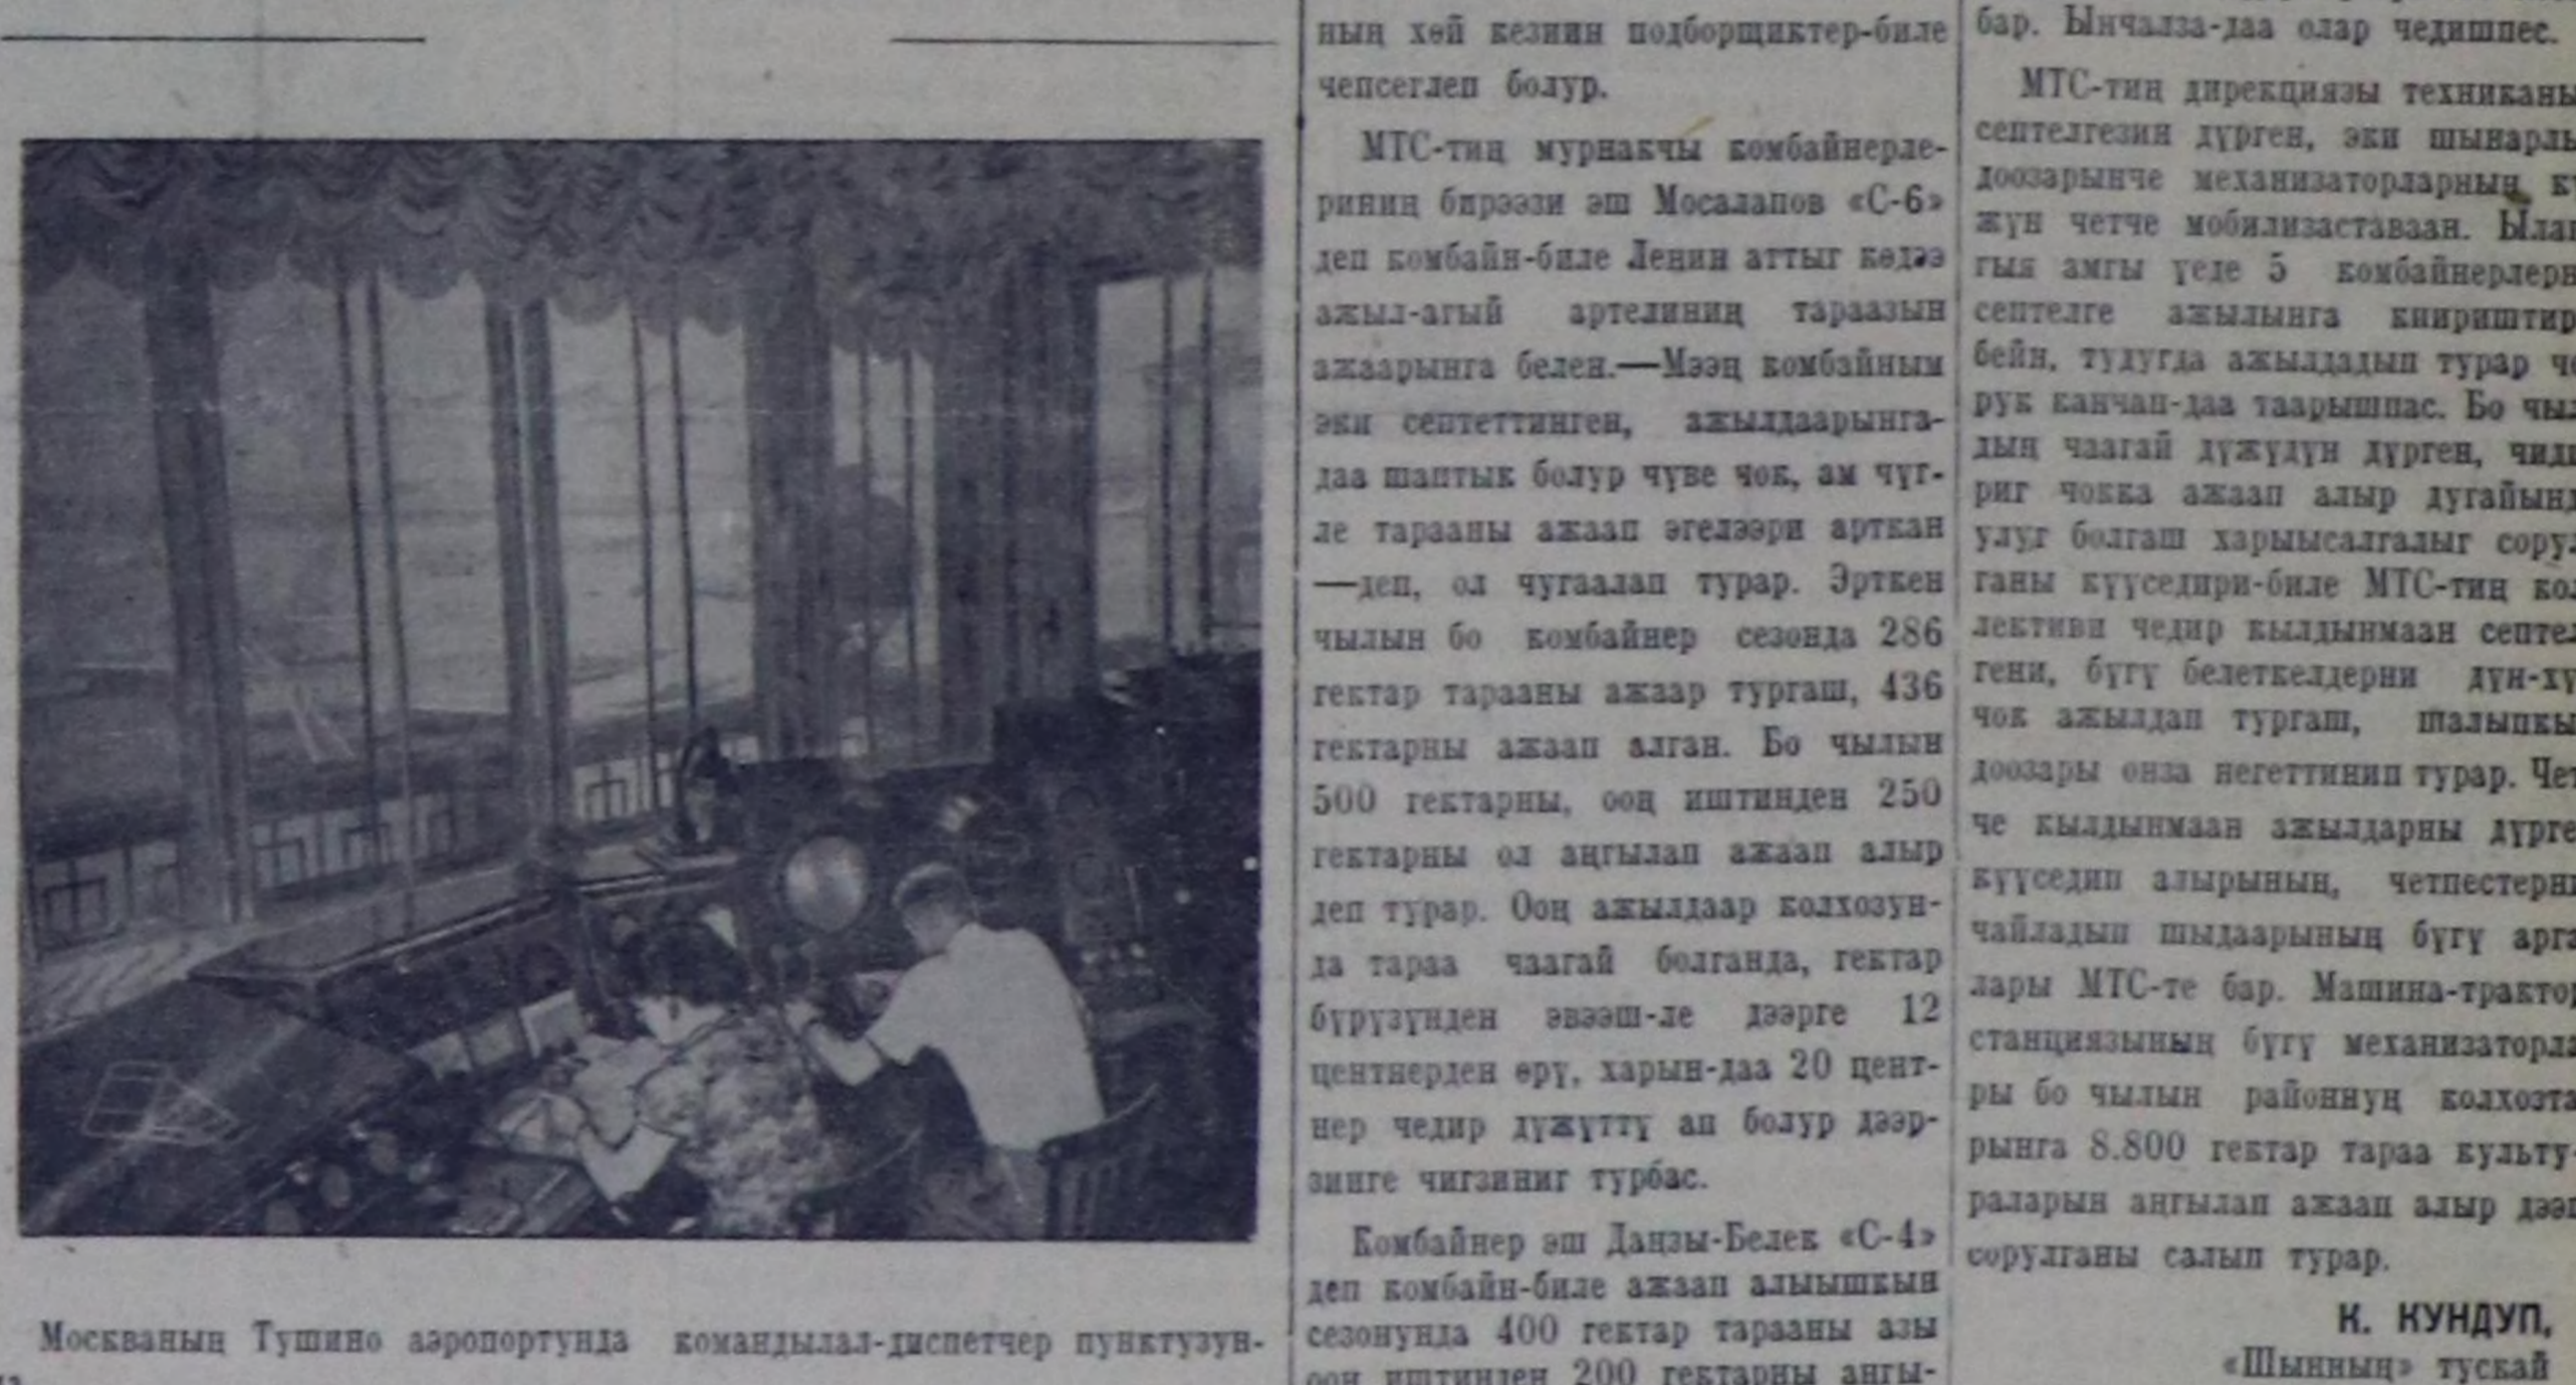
Москваның Тушино аэропортунда командылал-диспетчер пунктузун-

ның хөй безиин подборщиктер-биле чепсеглеп болур.

МТС-тиң мурнакчы комбайнерлериниң бирээзи эш Мосалапов «С-6» деп комбайн-биле Ленин аттыг кодээ ажыл-агыйы артелиниң тараазын ажаарынга белен.—Мээң комбайным эки септеттинген, ажылдаарынгада шаптык болур чүве чок, ам чүгле тарааны ажаап эгелээри арткан —деп, ол чугаалап турар. Эрткен чылын бо комбайнер сезонда 286 гектар тарааны ажаар турганш, 436 гектарны ажаап алган. Бо чылын 500 гектарны, ооң иштинден 250 гектарны ол аңгылап ажаап алыр деп турар. Ооң ажылдаар колхозунда тараа чаагай болганда, гектар бүрүзүнден эвээш-ле дээрге 12 центнерден өрү, харын-даа 20 центнер чедир дүжүттү ап болур дээрзинге чигзиниг турбас.

Комбайнер эш Данзы-Белек «С-4» деп комбайн-биле ажаап алыышкын сезонунда 400 гектар тарааны азы ооң иштинден 200 гектарны аңгы-

бар. Ынчалза-даа олар чедишпес.

МТС-тиң дирекциязы техниканы септелгезин дүрген, эки шынарлыдоозарынче механизаторларның к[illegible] жүн четче мобилизаставаан. Ыла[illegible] гыя амгы үеде 5 комбайнерлер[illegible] септелге ажылынга кирипштир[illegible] бейн, тудугда ажылдадып турар ч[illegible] рук канчан-даа таарышпас. Бо чы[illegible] дың чаагай дүжүдүн дүрген, чид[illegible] риг чокка ажаап алыр дугайын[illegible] улуг болгаш харысалгалыг сору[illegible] ганы күүседири-биле МТС-тиң ко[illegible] лективи чедир кылдынмаан септе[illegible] гени, бүгү белеткелдерни дүн-ху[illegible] чок ажылдап турганш, шалыпк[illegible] доозары онза негеттинип турар. Че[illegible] че кылдынмаан ажылдарны дүрге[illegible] күүседип алырының, четпестерн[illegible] чайладып шыдаарының бүгү арга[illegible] лары МТС-те бар. Машина-тракто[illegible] станциязының бүгү механизаторл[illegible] ры бо чылын районнуң колхозта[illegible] рынга 8.800 гектар тараа культу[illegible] раларын аңгылап ажаап алыр дээ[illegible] сорулганы салып турар.

К. КУНДУП,
«Шынның» тускай